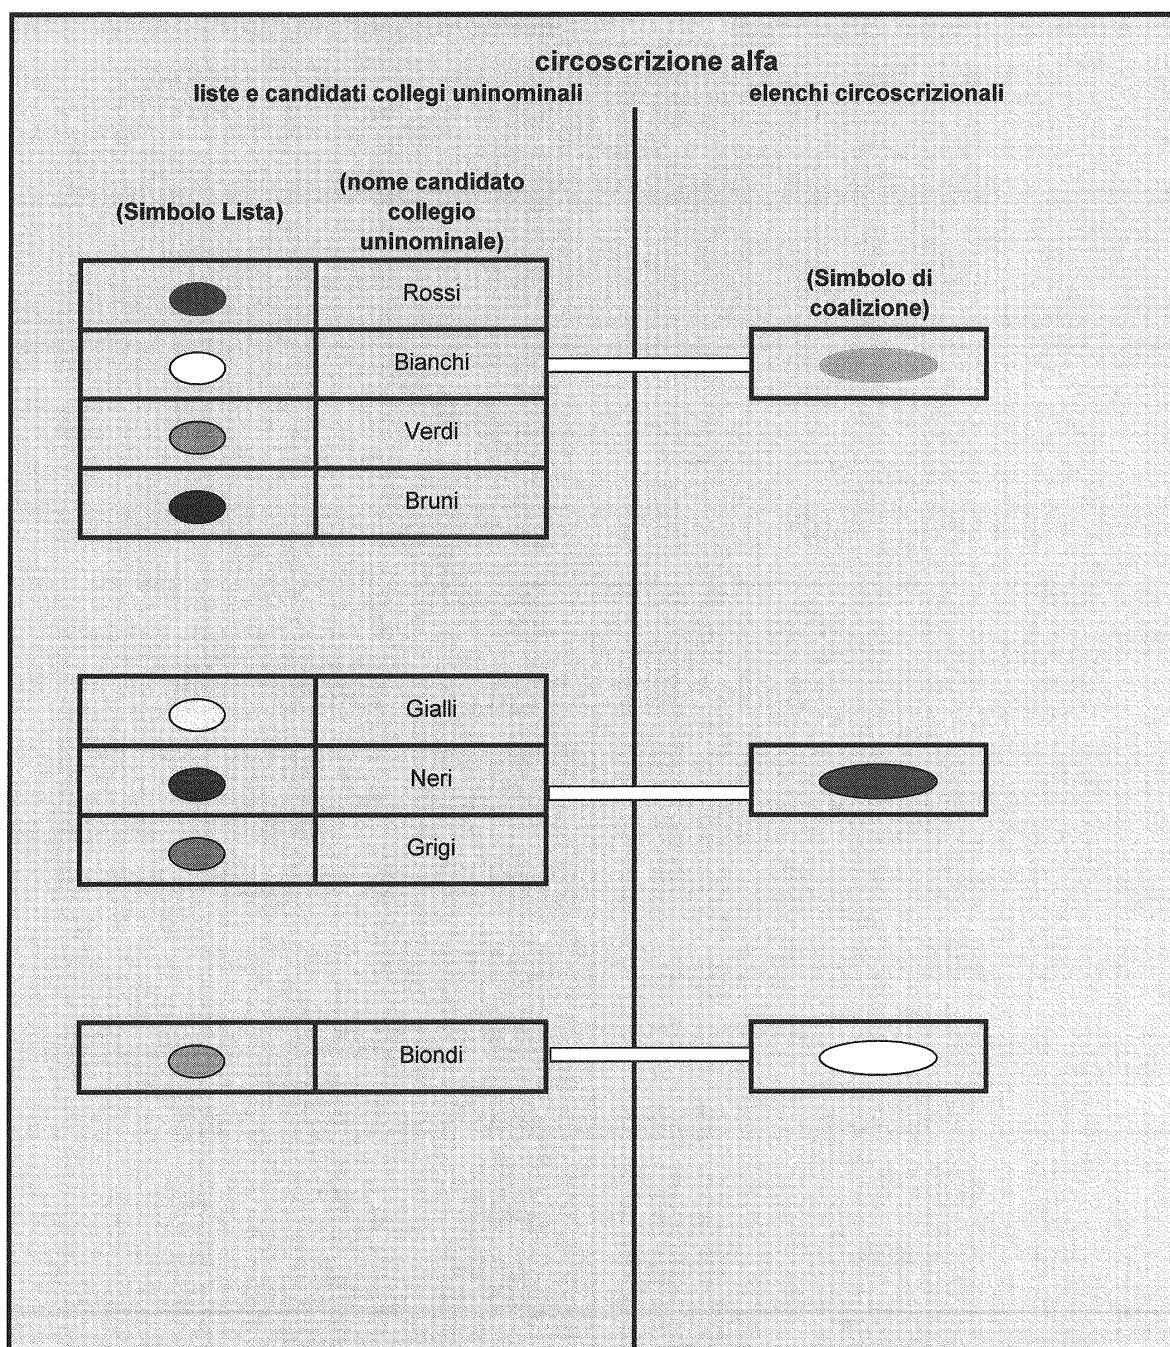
circoscrizione alfa

liste e candidati collegi uninominali

elenchi circoscrizionali

(Simbolo Lista)

(nome candidato collegio uninominale)

(Simbolo di coalizione)

Rossi
Bianchi
Verdi
Bruni

Gialli
Neri
Grigi

Biondi